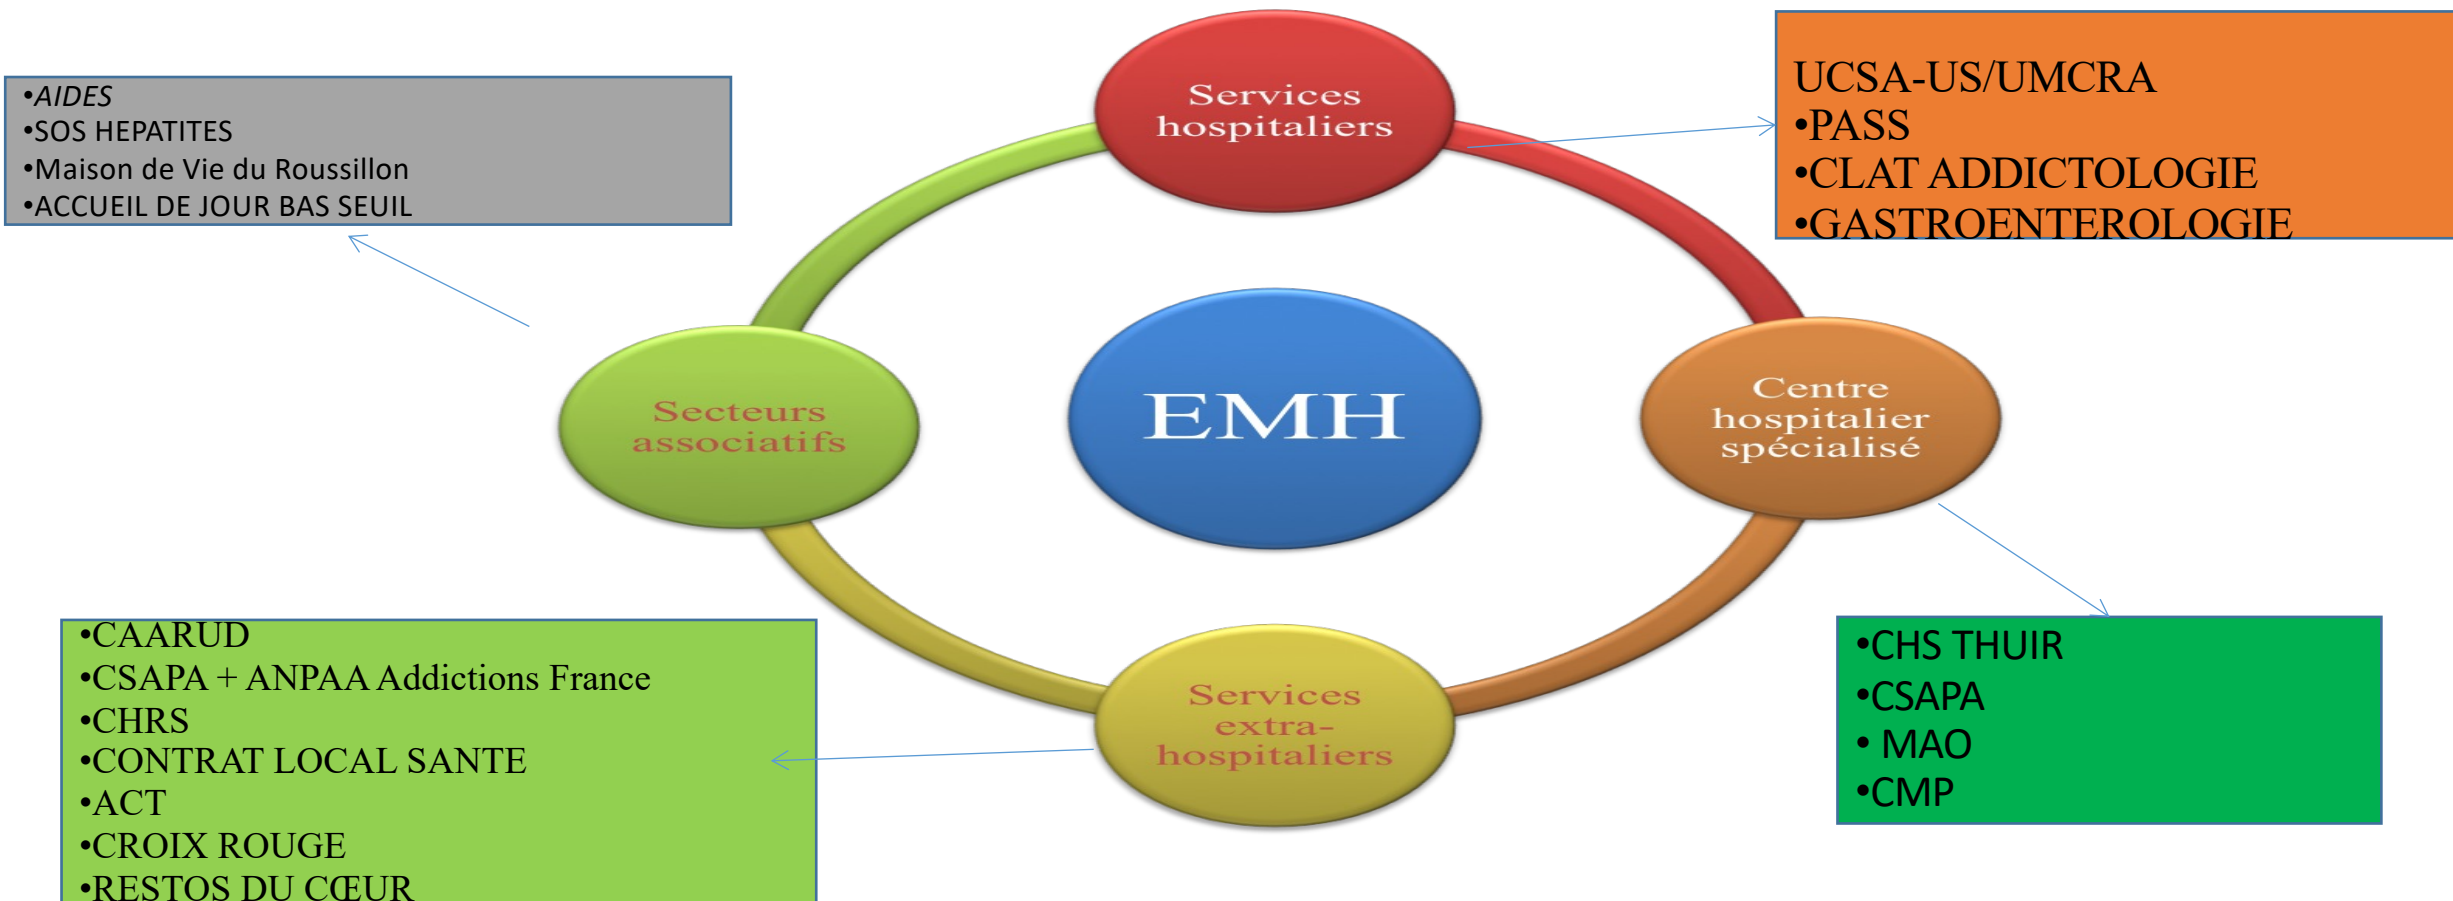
•AIDES
•SOS HEPATITES
•Maison de Vie du Roussillon
•ACCUEIL DE JOUR BAS SEUIL

Services hospitaliers

UCSA-US/UMCRA
•PASS
•CLAT ADDICTOLOGIE
•GASTROENTEROLOGIE

Secteurs associatifs

EMH

Centre hospitalier spécialisé

•CAARUD
•CSAPA + ANPAA Addictions France
•CHRS
•CONTRAT LOCAL SANTE
•ACT
•CROIX ROUGE
•RESTOS DU CŒUR

Services extra-hospitaliers

•CHS THUIR
•CSAPA
• MAO
•CMP